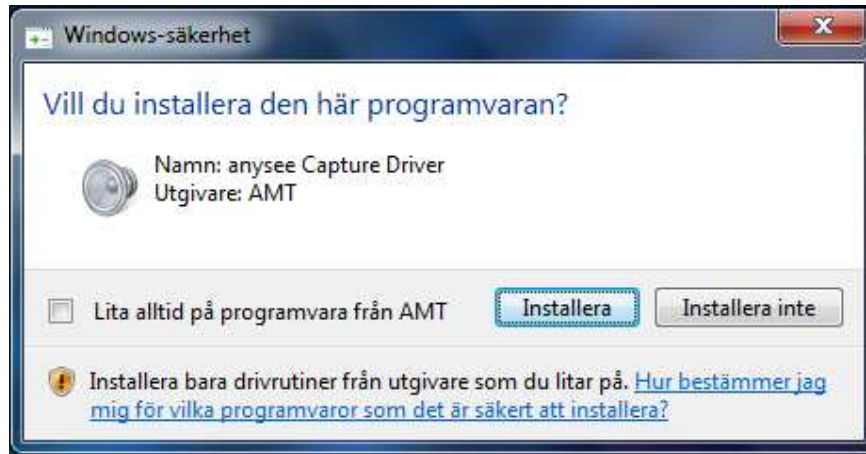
Windows-säkerhet

Vill du installera den här programvaran?

Namn: anysee Capture Driver
Utgivare: AMT

Lita alltid på programvara från AMT

Installera

Installera inte

Installera bara drivrutiner från utgivare som du litar på. Hur bestämmer jag mig för vilka programvaror som det är säkert att installera?